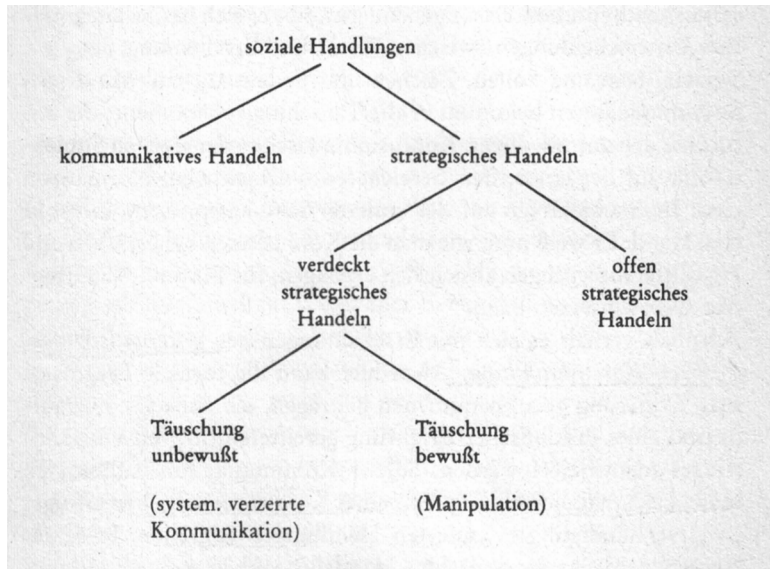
soziale Handlungen

kommunikatives Handeln

strategisches Handeln

verdeckt strategisches Handeln

offen strategisches Handeln

Täuschung unbewußt

(system. verzerrte Kommunikation)

Täuschung bewußt

(Manipulation)